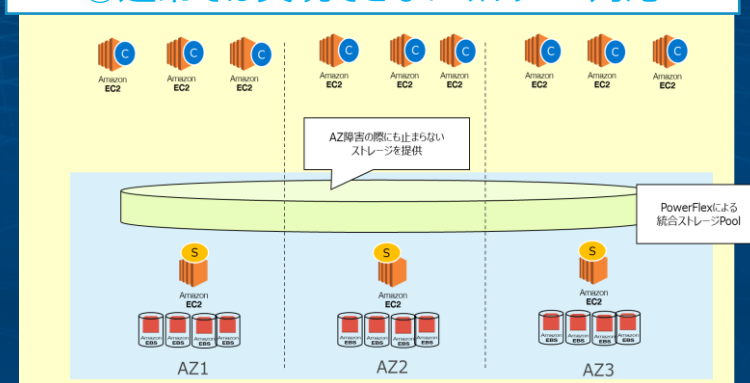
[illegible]

C Amazon EC2
C Amazon EC2
C Amazon EC2
C Amazon EC2
C Amazon EC2
C Amazon EC2
C Amazon EC2
C Amazon EC2
C Amazon EC2

AZ障害の際にも止まらないストレージを提供

PowerFlexによる統合ストレージPool

S Amazon EC2
Amazon EBS Amazon EBS Amazon EBS Amazon EBS
AZ1

S Amazon EC2
Amazon EBS Amazon EBS Amazon EBS Amazon EBS
AZ2

S Amazon EC2
Amazon EBS Amazon EBS Amazon EBS Amazon EBS
AZ3